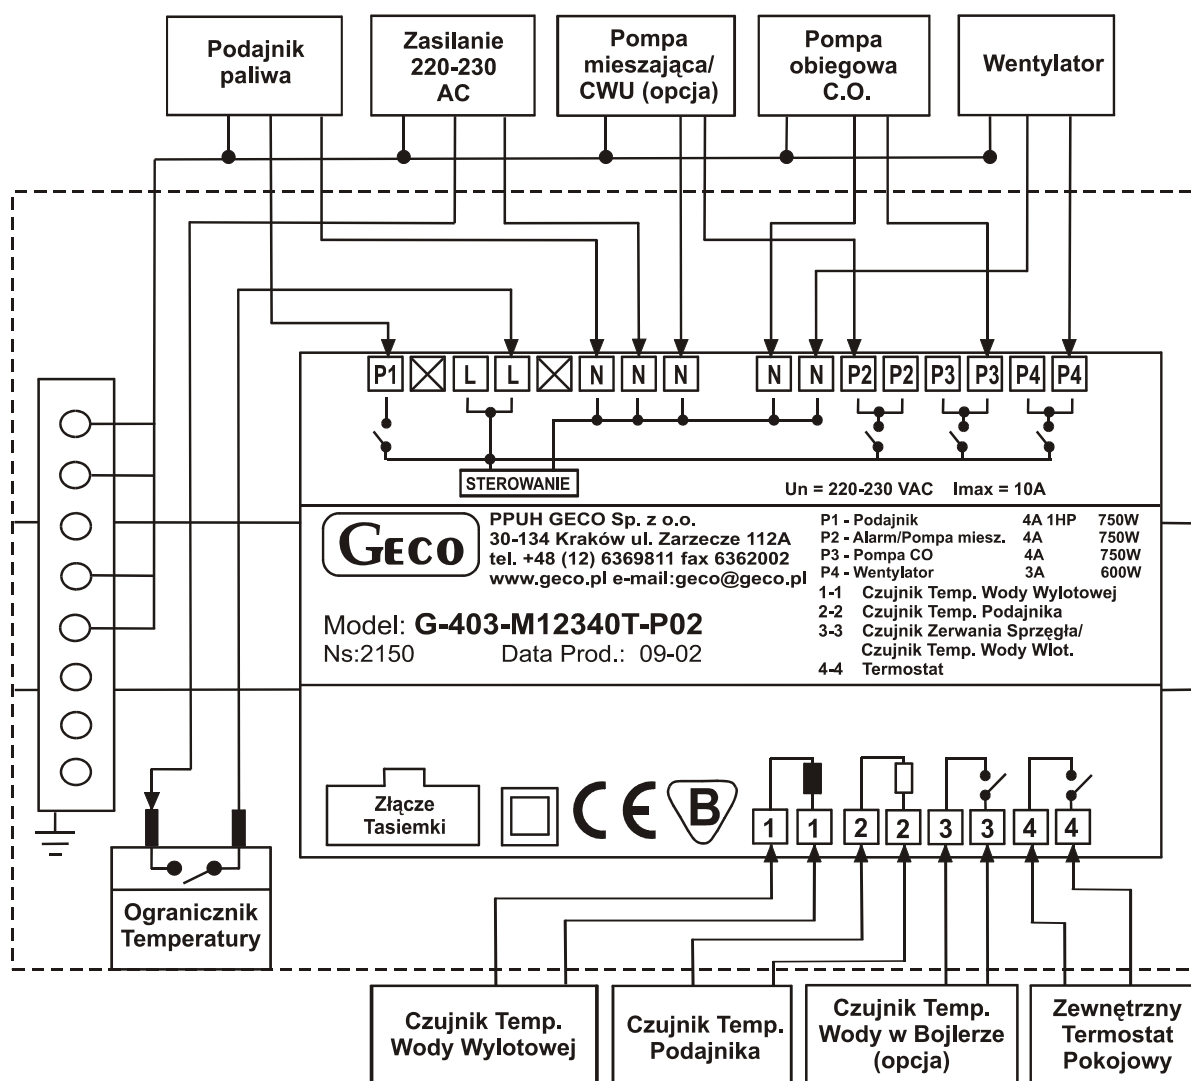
Podajnik paliwa

Zasilanie 220-230 AC

Pompa mieszająca/ CWU (opcja)

Pompa obiegowa C.O.

Wentylator

P1 L L N N N N N P2 P2 P3 P3 P4 P4

STEROWANIE

Un = 220-230 VAC Imax = 10A

GECO

PPUH GECO Sp. z o.o.
30-134 Kraków ul. Zarzecze 112A
tel. +48 (12) 6369811 fax 6362002
www.geco.pl e-mail:geco@geco.pl

| P1 - Podajnik | 4A 1HP | 750W |
|---|---|---|
| P2 - Alarm/Pompa miesz. | 4A | 750W |
| P3 - Pompa CO | 4A | 750W |
| P4 - Wentylator | 3A | 600W |

1-1 Czujnik Temp. Wody Wylotowej
2-2 Czujnik Temp. Podajnika
3-3 Czujnik Zerwania Sprzęgła/ Czujnik Temp. Wody Wlot.
4-4 Termostat

Model: G-403-M12340T-P02
Ns:2150 Data Prod.: 09-02

Złącze Tasiemki

CE B

1 1 2 2 3 3 4 4

Ogranicznik Temperatury

Czujnik Temp. Wody Wylotowej

Czujnik Temp. Podajnika

Czujnik Temp. Wody w Bojlerze (opcja)

Zewnętrzny Termostat Pokojowy